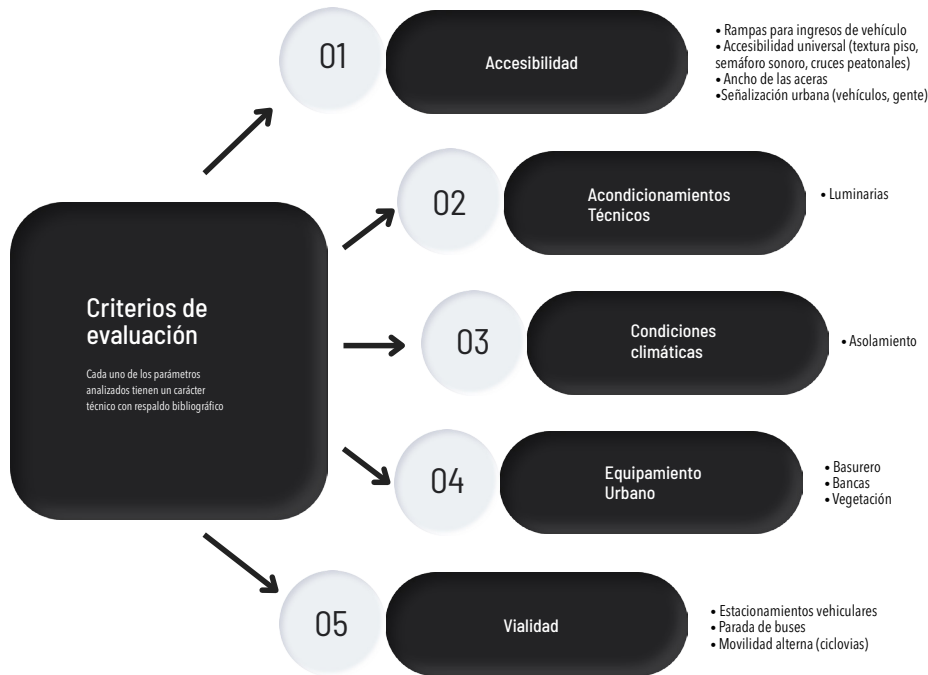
Criterios de evaluación

Cada uno de los parámetros analizados tienen un carácter técnico con respaldo bibliográfico

01

Accesibilidad

• Rampas para ingresos de vehículo
• Accesibilidad universal (textura piso, semáforo sonoro, cruces peatonales)
• Ancho de las aceras
•Señalización urbana (vehículos, gente)

02

Acondicionamientos Técnicos

• Luminarias

03

Condiciones climáticas

• Asolamiento

04

Equipamiento Urbano

• Basurero
• Bancas
• Vegetación

05

Vialidad

• Estacionamientos vehiculares
• Parada de buses
• Movilidad alterna (ciclovias)